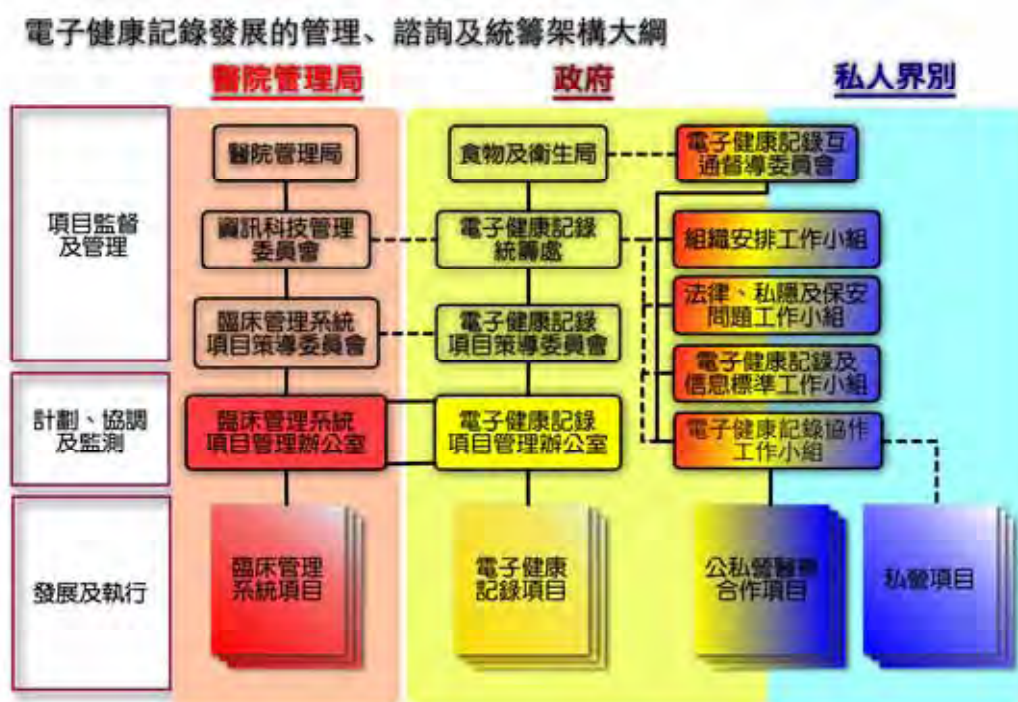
電子健康記錄發展的管理、諮詢及統籌架構大綱

醫院管理局

政府

私人界別

項目監督及管理

計劃、協調及監測

發展及執行

醫院管理局

資訊科技管理委員會

臨床管理系統項目策導委員會

臨床管理系統項目管理辦公室

臨床管理系統項目

食物及衞生局

電子健康記錄統籌處

電子健康記錄項目策導委員會

電子健康記錄項目管理辦公室

電子健康記錄項目

電子健康記錄互通督導委員會

組織安排工作小組

法律、私隱及保安問題工作小組

電子健康記錄及信息標準工作小組

電子健康記錄協作工作小組

公私營醫療合作項目

私營項目